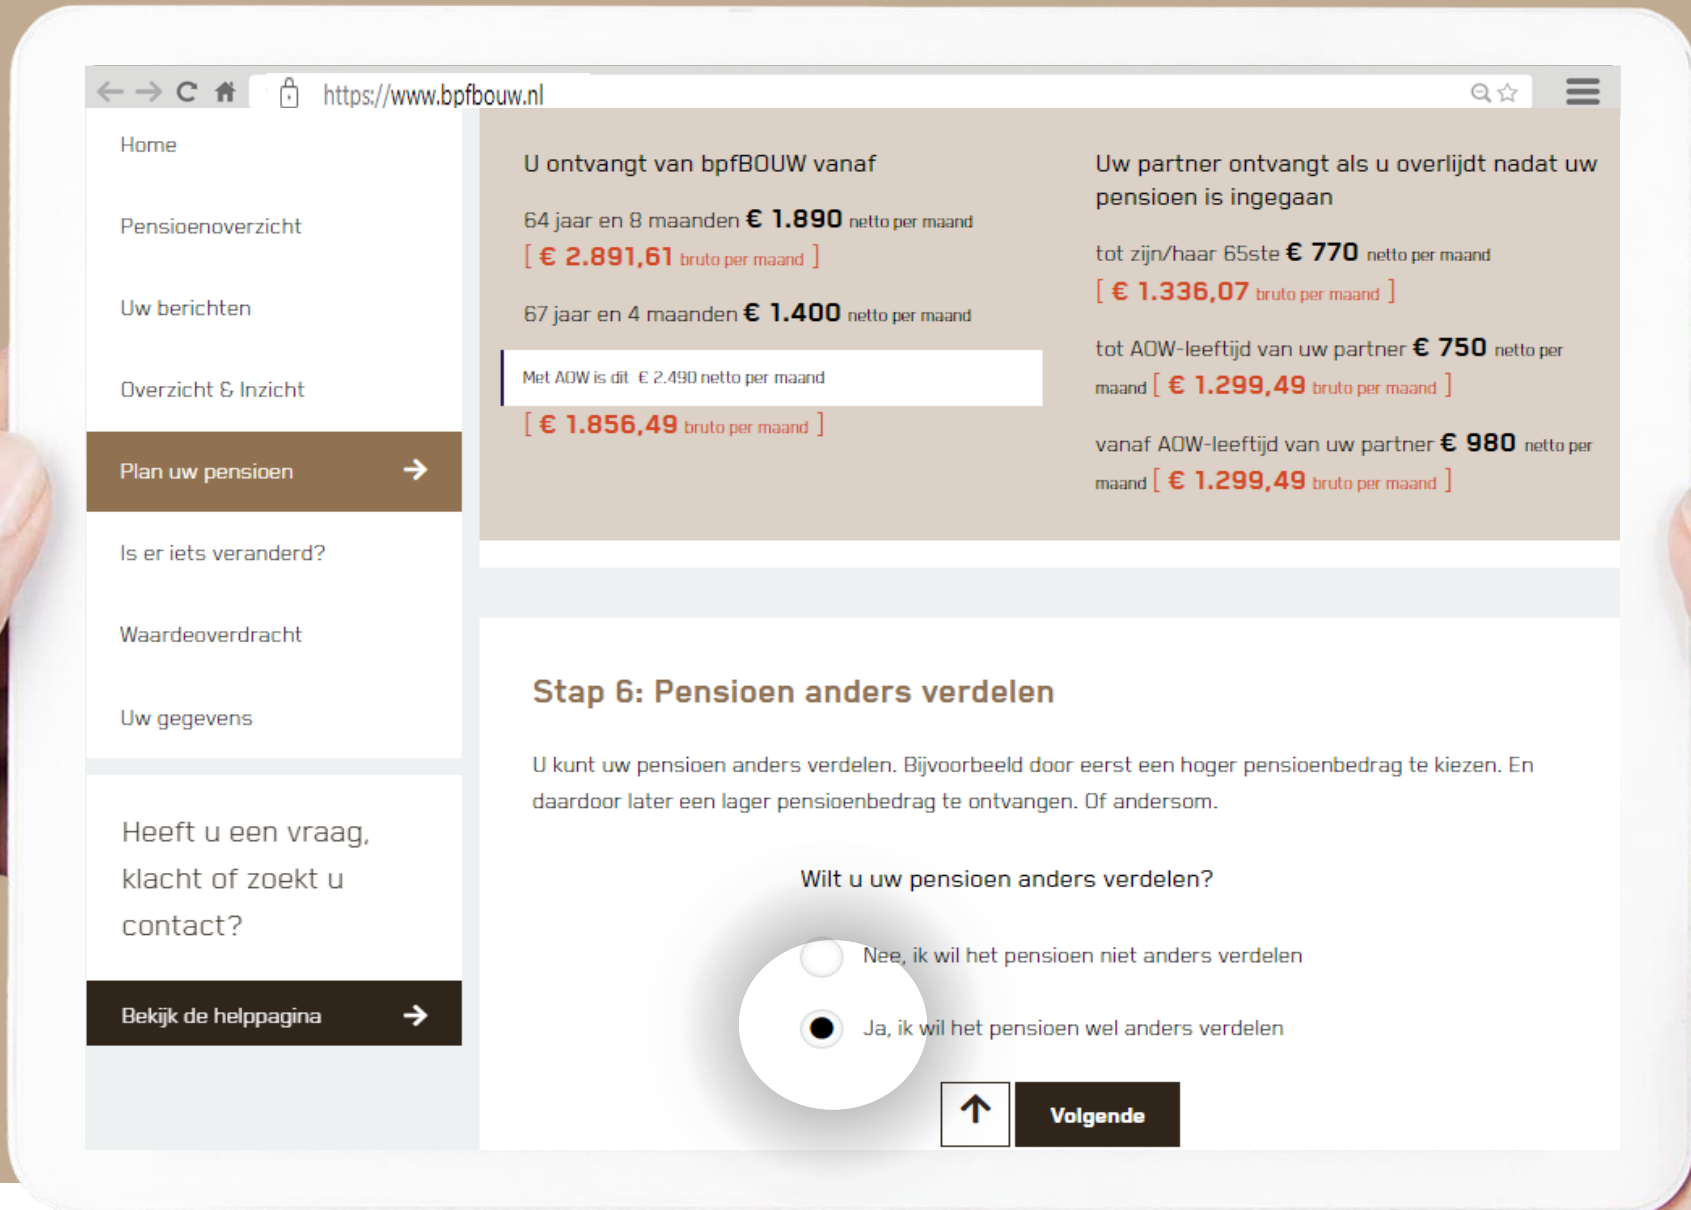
https://www.bpfbouw.nl

Home

Pensioenoverzicht

Uw berichten

Overzicht & Inzicht

Plan uw pensioen

Is er iets veranderd?

Waardeoverdracht

Uw gegevens

Heeft u een vraag, klacht of zoekt u contact?

Bekijk de helppagina

U ontvangt van bpfBOUW vanaf

64 jaar en 8 maanden € 1.890 netto per maand
[ € 2.891,61 bruto per maand ]

67 jaar en 4 maanden € 1.400 netto per maand

Met AOW is dit € 2.490 netto per maand

[ € 1.856,49 bruto per maand ]

Uw partner ontvangt als u overlijdt nadat uw pensioen is ingegaan

tot zijn/haar 65ste € 770 netto per maand
[ € 1.336,07 bruto per maand ]

tot AOW-leeftijd van uw partner € 750 netto per maand [ € 1.299,49 bruto per maand ]

vanaf AOW-leeftijd van uw partner € 980 netto per maand [ € 1.299,49 bruto per maand ]

Stap 6: Pensioen anders verdelen

U kunt uw pensioen anders verdelen. Bijvoorbeeld door eerst een hoger pensioenbedrag te kiezen. En daardoor later een lager pensioenbedrag te ontvangen. Of andersom.

Wilt u uw pensioen anders verdelen?

Nee, ik wil het pensioen niet anders verdelen

Ja, ik wil het pensioen wel anders verdelen

Volgende